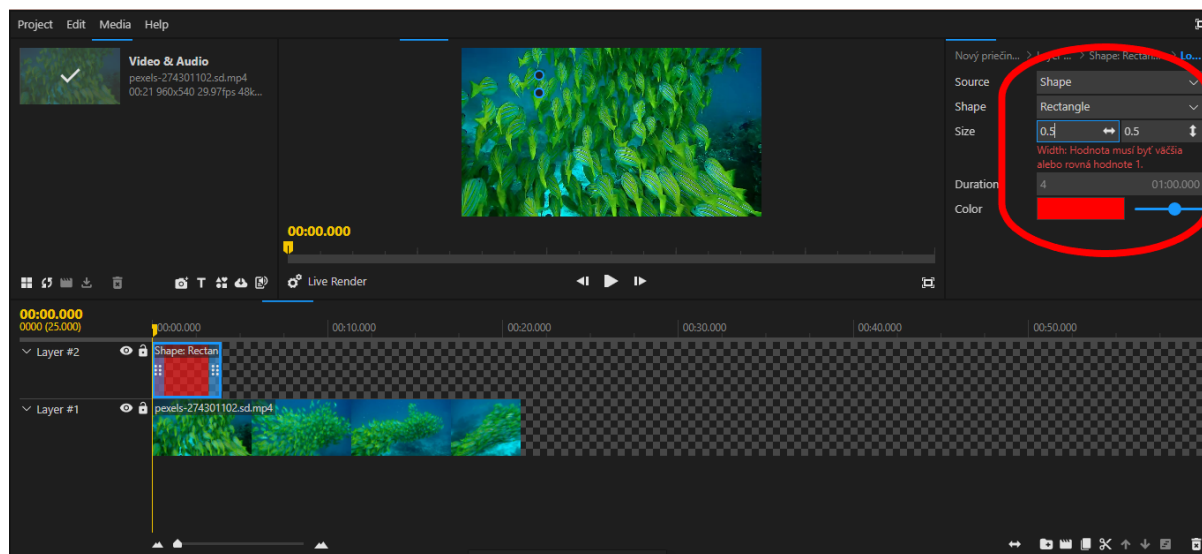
Project Edit Media Help

Video & Audio
pexels-274301102.sd.mp4
00:21 960x540 29.97fps 48k...

Nový priečin... > Layer ... > Shape: Rectan... > Lo...

Source Shape
Shape Rectangle
Size 0.5 ↔ 0.5
Width: Hodnota musí byť väčšia alebo rovná hodnote 1.
Duration 4 01:00.000
Color

00:00.000

Live Render

00:00.000
0000 (25.000)

00:00.000 00:10.000 00:20.000 00:30.000 00:40.000 00:50.000

Layer #2 Shape: Rectan
Layer #1 pexels-274301102.sd.mp4